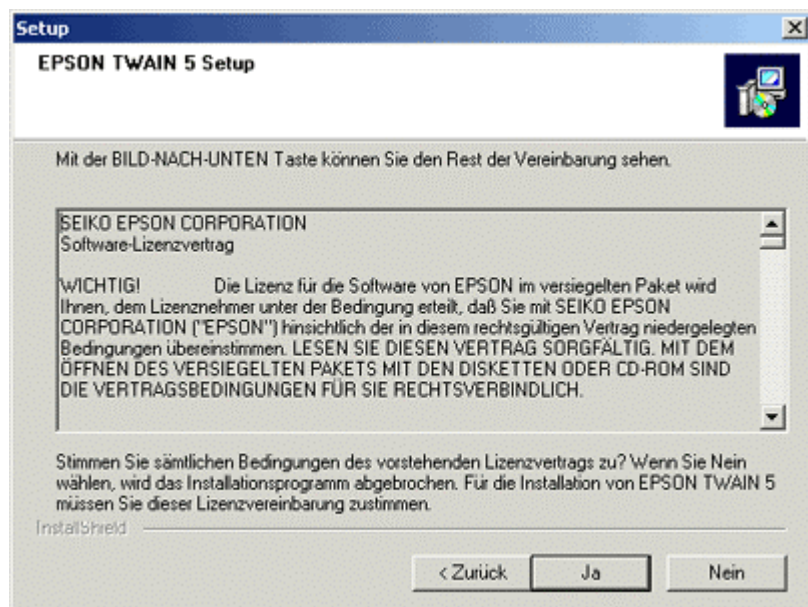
Setup

EPSON TWAIN 5 Setup

Mit der BILD-NACH-UNTEN Taste können Sie den Rest der Vereinbarung sehen.

SEIKO EPSON CORPORATION
Software-Lizenzvertrag

WICHTIG! Die Lizenz für die Software von EPSON im versiegelten Paket wird Ihnen, dem Lizenznehmer unter der Bedingung erteilt, daß Sie mit SEIKO EPSON CORPORATION ("EPSON") hinsichtlich der in diesem rechtsgültigen Vertrag niedergelegten Bedingungen übereinstimmen. LESEN SIE DIESEN VERTRAG SORGFÄLTIG. MIT DEM ÖFFNEN DES VERSIEGELTEN PAKETS MIT DEN DISKETTEN ODER CD-ROM SIND DIE VERTRAGSBEDINGUNGEN FÜR SIE RECHTSVERBINDLICH.

Stimmen Sie sämtlichen Bedingungen des vorstehenden Lizenzvertrags zu? Wenn Sie Nein wählen, wird das Installationsprogramm abgebrochen. Für die Installation von EPSON TWAIN 5 müssen Sie dieser Lizenzvereinbarung zustimmen.

InstallShield

< Zurück
Ja
Nein